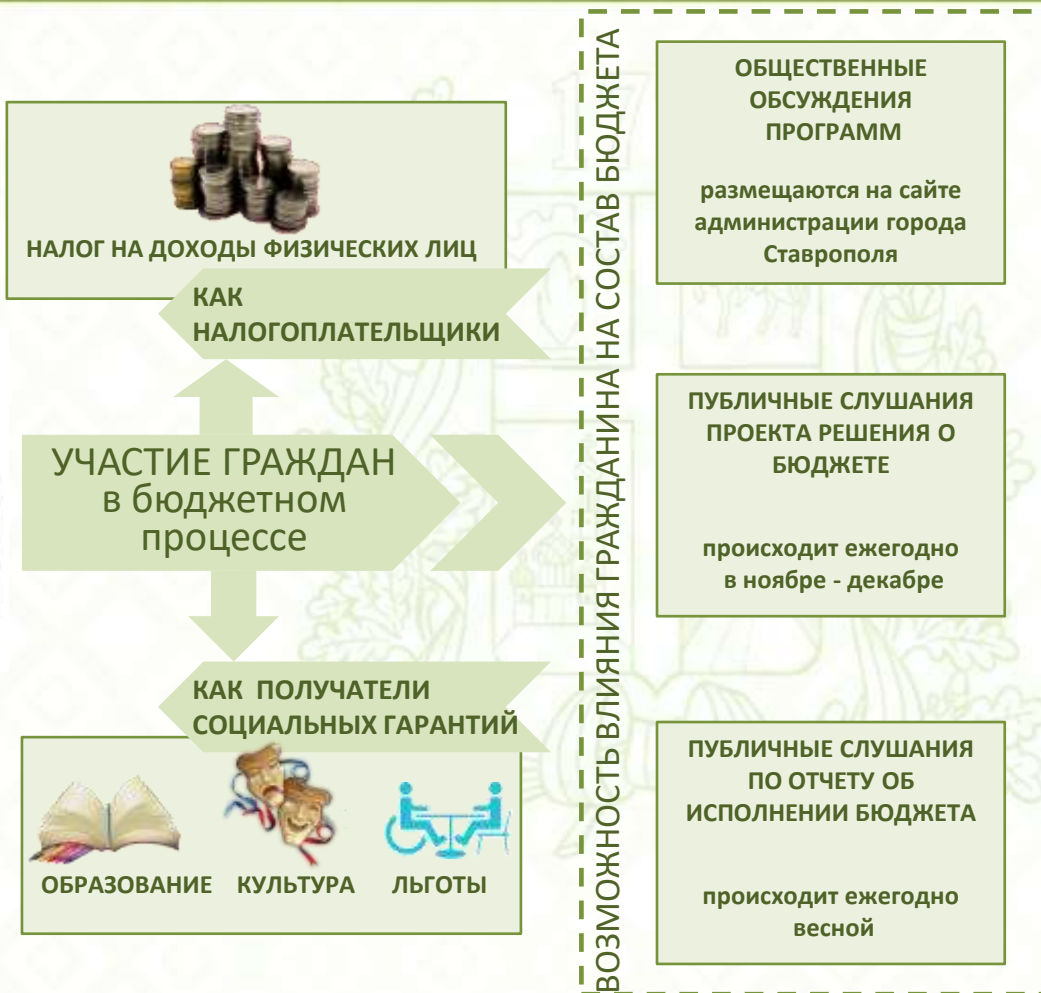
НАЛОГ НА ДОХОДЫ ФИЗИЧЕСКИХ ЛИЦ

КАК НАЛОГОПЛАТЕЛЬЩИКИ

УЧАСТИЕ ГРАЖДАН в бюджетном процессе

КАК ПОЛУЧАТЕЛИ СОЦИАЛЬНЫХ ГАРАНТИЙ

ОБРАЗОВАНИЕ КУЛЬТУРА ЛЬГОТЫ

ВОЗМОЖНОСТЬ ВЛИЯНИЯ ГРАЖДАНИНА НА СОСТАВ БЮДЖЕТА

ОБЩЕСТВЕННЫЕ ОБСУЖДЕНИЯ ПРОГРАММ

размещаются на сайте администрации города Ставрополя

ПУБЛИЧНЫЕ СЛУШАНИЯ ПРОЕКТА РЕШЕНИЯ О БЮДЖЕТЕ

происходит ежегодно в ноябре - декабре

ПУБЛИЧНЫЕ СЛУШАНИЯ ПО ОТЧЕТУ ОБ ИСПОЛНЕНИИ БЮДЖЕТА

происходит ежегодно весной